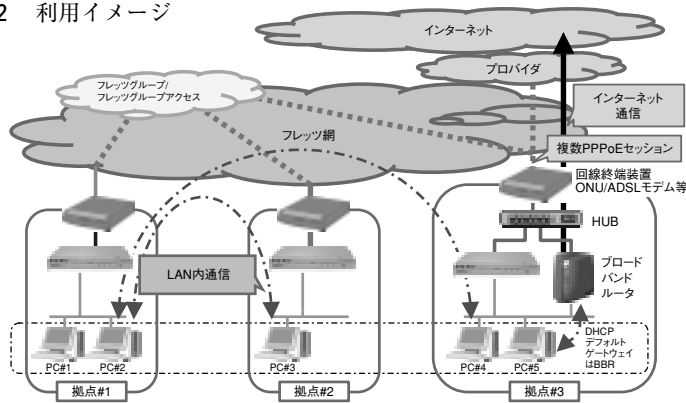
2 利用イメージ

インターネット

プロバイダ

フレッツグループ/ フレッツグループアクセス

インターネット 通信

フレッツ網

複数PPPoEセッション

回線終端装置 ONU/ADSLモデム等

HUB

LAN内通信

ブロード バンド ルータ

DHCP デフォルト ゲートウェイ はBBR

PC#1 PC#2

PC#3

PC#4 PC#5

拠点#1

拠点#2

拠点#3